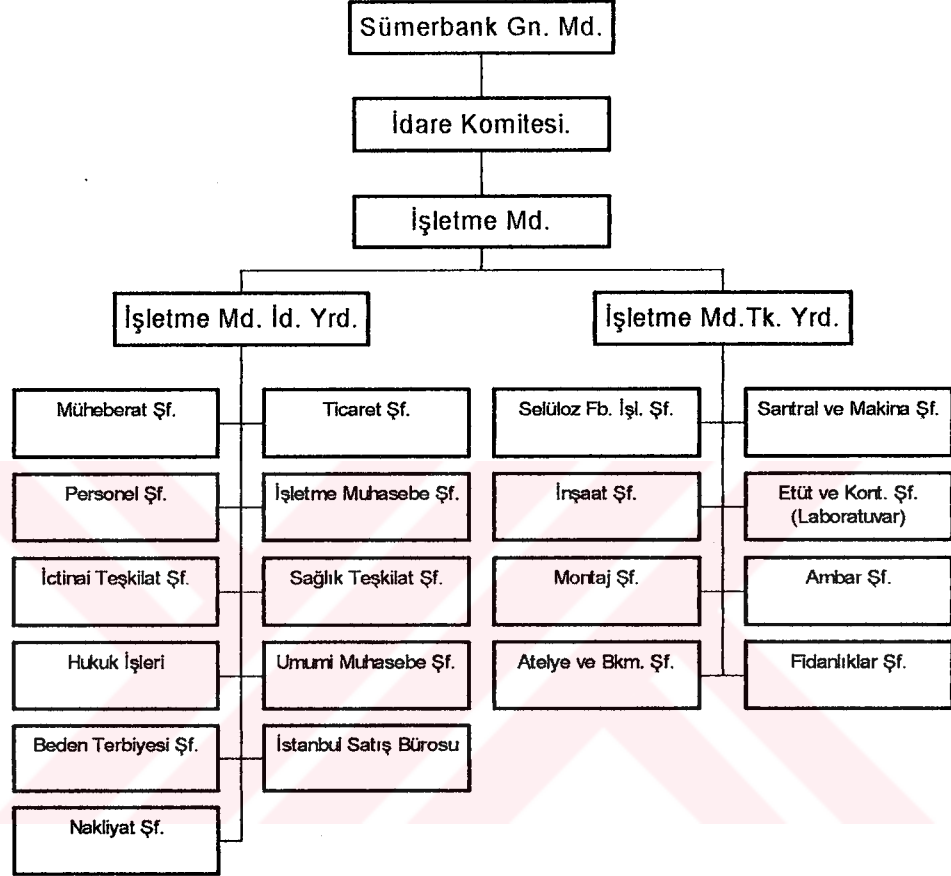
Sümerbank Gn. Md.

İdare Komitesi.

İşletme Md.

İşletme Md. İd. Yrd.

İşletme Md.Tk. Yrd.

Müheberat Şf.

Ticaret Şf.

Personel Şf.

İşletme Muhasebe Şf.

İctinai Teşkilat Şf.

Sağlık Teşkilat Şf.

Hukuk İşleri

Umumi Muhasebe Şf.

Beden Terbiyesi Şf.

İstanbul Satış Bürosu

Nakliyat Şf.

Selüloz Fb. İşl. Şf.

Santral ve Makina Şf.

İnşaat Şf.

Etüt ve Kont. Şf. (Laboratuvar)

Montaj Şf.

Ambar Şf.

Atelye ve Bkm. Şf.

Fidanlıklar Şf.